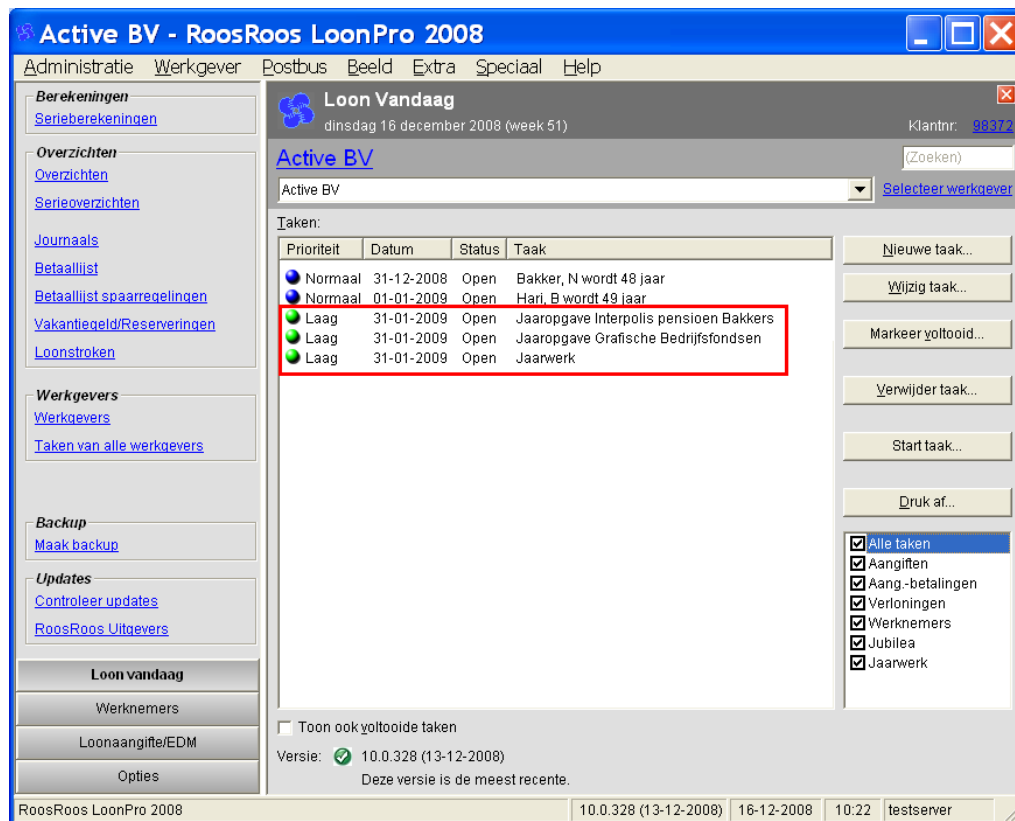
Active BV - RoosRoos LoonPro 2008

Administratie Werkgever Postbus Beeld Extra Speciaal Help

Berekeningen
Serieberekeningen

Overzichten
Overzichten
Serieoverzichten

Journaals
Betaallijst
Betaallijst spaarregelingen
Vakantiegeld/Reserveringen
Loonstroken

Werkgevers
Werkgevers
Taken van alle werkgevers

Backup
Maak backup

Updates
Controleer updates
RoosRoos Uitgevers

Loon vandaag
Werknemers
Loonaangifte/EDM
Opties

Loon Vandaag
dinsdag 16 december 2008 (week 51)
Klantnr: 98372

Active BV
(Zoeken)
Active BV
Selecteer werkgever

Taken:

| Prioriteit | Datum | Status | Taak |
|---|---|---|---|
| Normaal | 31-12-2008 | Open | Bakker, N wordt 48 jaar |
| Normaal | 01-01-2009 | Open | Hari, B wordt 49 jaar |
| Laag | 31-01-2009 | Open | Jaaropgave Interpolis pensioen Bakkers |
| Laag | 31-01-2009 | Open | Jaaropgave Grafische Bedrijfsfondsen |
| Laag | 31-01-2009 | Open | Jaarwerk |

Nieuwe taak...
Wijzig taak...
Markeer voltooid...
Verwijder taak...
Start taak...
Druk af...

Alle taken
Aangiften
Aang.-betalingen
Verloningen
Werknemers
Jubilea
Jaarwerk

Toon ook voltooide taken

Versie: 10.0.328 (13-12-2008)
Deze versie is de meest recente.

RoosRoos LoonPro 2008 | 10.0.328 (13-12-2008) | 16-12-2008 | 10:22 | testserver